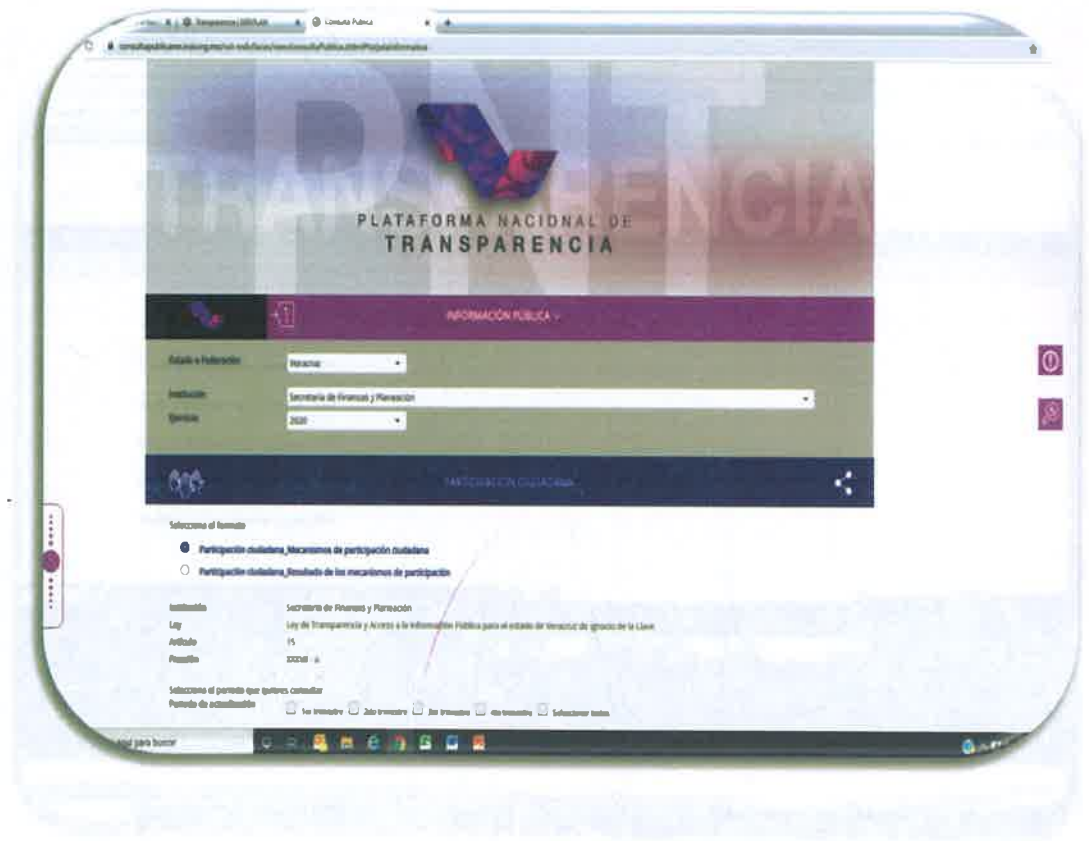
Transparencia | SEFIPLAN
Consulta Publica
consultapublicamx.inai.org.mx/vut-web/faces/view/consultaPublica.xhtml#tarjetaInformativa

TRANSPARENCIA
PNT
PLATAFORMA NACIONAL DE TRANSPARENCIA

INFORMACIÓN PÚBLICA

Estado o Federación: Veracruz
Institución: Secretaría de Finanzas y Planeación
Ejercicio: 2020

PARTICIPACIÓN CIUDADANA

Selecciona el formato
Participación ciudadana_Mecanismos de participación ciudadana
Participación ciudadana_Resultado de los mecanismos de participación

Institución: Secretaría de Finanzas y Planeación
Ley: Ley de Transparencia y Acceso a la Información Pública para el estado de Veracruz de Ignacio de la Llave
Artículo: 15
Fracción: XXXVII - a

Selecciona el periodo que quieres consultar
Periodo de actualización: 1er trimestre 2do trimestre 3er trimestre 4to trimestre Seleccionar todos

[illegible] para buscar